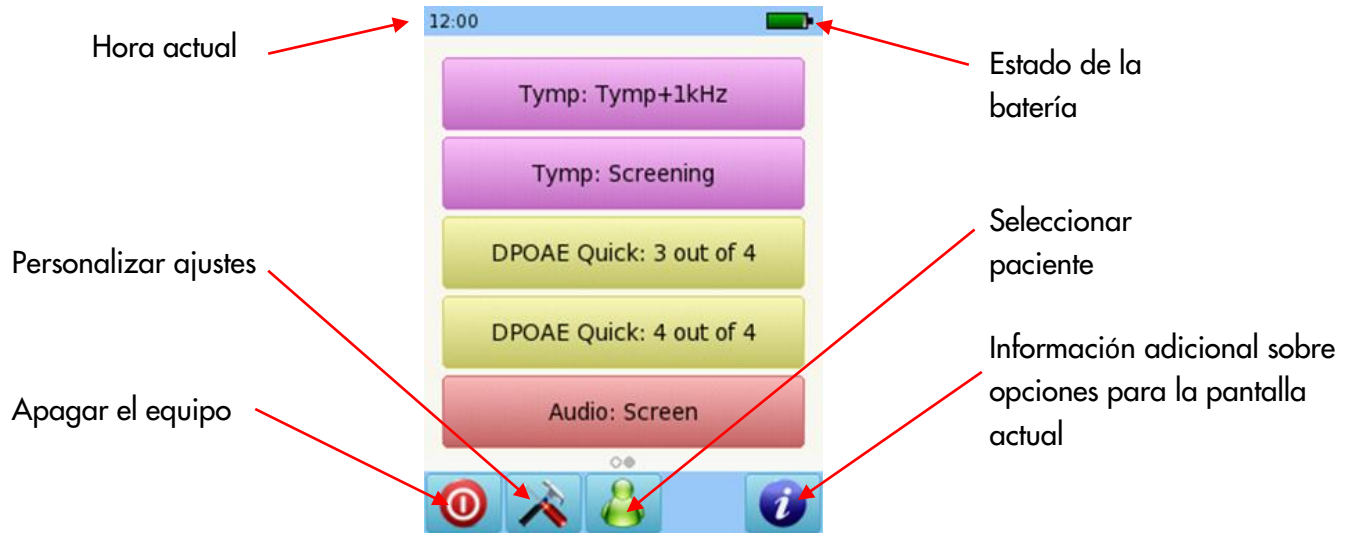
12:00

Hora actual

Estado de la batería

Tymp: Tymp+1kHz

Tymp: Screening

DPOAE Quick: 3 out of 4

DPOAE Quick: 4 out of 4

Audio: Screen

Personalizar ajustes

Seleccionar paciente

Apagar el equipo

Información adicional sobre opciones para la pantalla actual